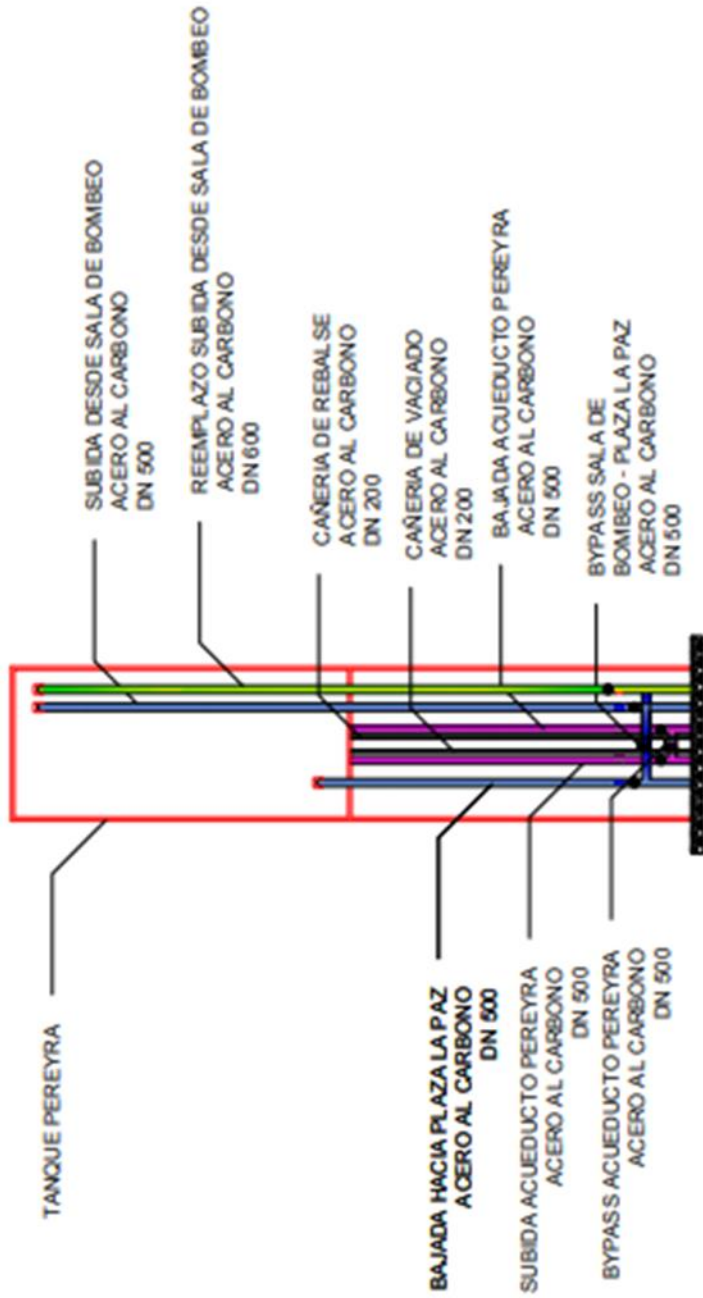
SUBIDA DESDE SALA DE BOMBEO
ACERO AL CARBONO
DN 500

REEMPLAZO SUBIDA DESDE SALA DE BOMBEO
ACERO AL CARBONO
DN 600

CAÑERIA DE REBALSE
ACERO AL CARBONO
DN 200

CAÑERIA DE VACIADO
ACERO AL CARBONO
DN 200

BAJADA ACUEDUCTO PEREYRA
ACERO AL CARBONO
DN 500

BYPASS SALA DE
BOMBEO - PLAZA LA PAZ
ACERO AL CARBONO
DN 500

TANQUE PEREYRA

BAJADA HACIA PLAZA LA PAZ
ACERO AL CARBONO
DN 500

SUBIDA ACUEDUCTO PEREYRA
ACERO AL CARBONO
DN 500

BYPASS ACUEDUCTO PEREYRA
ACERO AL CARBONO
DN 500